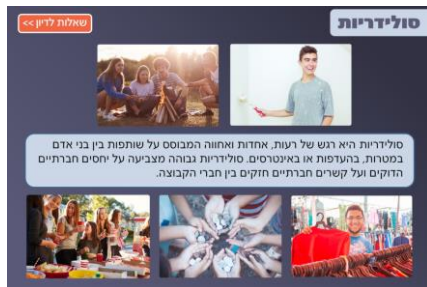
סולידריות

שאלות לדיון >>

סולידריות היא רגש של רעות, אחדות ואחווה המבוסס על שותפות בין בני אדם במטרות, בהעדפות או באינטרסים. סולידריות גבוהה מצביעה על יחסים חברתיים הדוקים ועל קשרים חברתיים חזקים בין חברי הקבוצה.